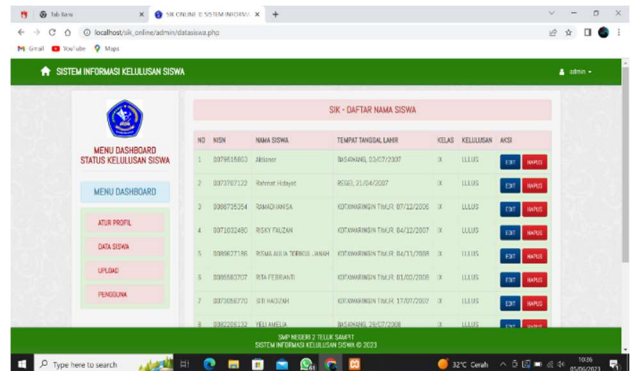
Tab baru
SIK ONLINE © SISTEM INFORMA
localhost/sik_online/admin/datasiswa.php
Gmail YouTube Maps

SISTEM INFORMASI KELULUSAN SISWA
admin

MENU DASHBOARD STATUS KELULUSAN SISWA

MENU DASHBOARD

ATUR PROFIL
DATA SISWA
UPLOAD
PENGGUNA

SIK - DAFTAR NAMA SISWA

| NO | NISN | NAMA SISWA | TEMPAT TANGGAL LAHIR | KELAS | KELULUSAN | AKSI |
|---|---|---|---|---|---|---|
| 1 | 0079515803 | Alfauzar | BASAWANG, 03/07/2007 | IX | LULUS | EDIT HAPUS |
| 2 | 0072707122 | Rahmat Hidayat | REGEI, 21/04/2007 | IX | LULUS | EDIT HAPUS |
| 3 | 0066725254 | RAMADHANISA | KOTAWARINGIN TIMUR, 07/12/2006 | IX | LULUS | EDIT HAPUS |
| 4 | 0071032480 | RISKY FAUZAN | KOTAWARINGIN TIMUR, 04/12/2007 | IX | LULUS | EDIT HAPUS |
| 5 | 0069677186 | RISMA AULIA TORRISI JANAH | KOTAWARINGIN TIMUR, 04/11/2006 | IX | LULUS | EDIT HAPUS |
| 6 | 0066580707 | RITA FEBRIANTI | KOTAWARINGIN TIMUR, 01/02/2006 | IX | LULUS | EDIT HAPUS |
| 7 | 0073056770 | SITI HAUZAH | KOTAWARINGIN TIMUR, 17/07/2007 | IX | LULUS | EDIT HAPUS |
| 8 | 0062208132 | YELI AMELIA | BASAWANG, 29/07/2006 | IX | LULUS | |

SMP NEGERI 2 TELUK SAMPIT
SISTEM INFORMASI KELULUSAN SISWA © 2023

Type here to search
32°C Cerah
10:36
05/06/2023